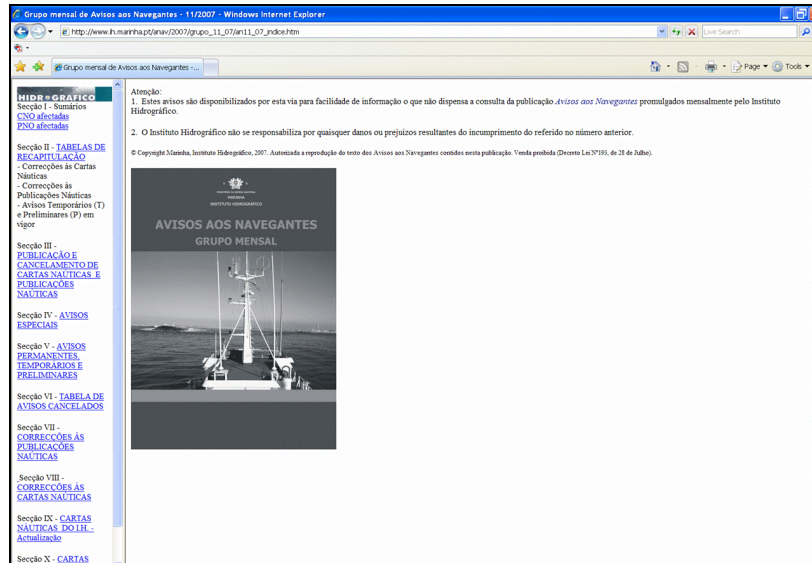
Grupo mensal de Avisos aos Navegantes - 11/2007 - Windows Internet Explorer

http://www.ih.marinha.pt/anav/2007/grupo_11_07/an11_07_indice.htm

Live Search

Grupo mensal de Avisos aos Navegantes -...

Page ▾ Tools ▾

HIDROGRÁFICO

Secção I - Sumários
CNO afectadas
PNO afectadas

Secção II - TABELAS DE RECAPITULAÇÃO
- Correcções às Cartas Náuticas
- Correcções às Publicações Náuticas
- Avisos Temporários (T) e Preliminares (P) em vigor

Secção III - PUBLICAÇÃO E CANCELAMENTO DE CARTAS NÁUTICAS E PUBLICAÇÕES NÁUTICAS

Secção IV - AVISOS ESPECIAIS

Secção V - AVISOS PERMANENTES, TEMPORÁRIOS E PRELIMINARES

Secção VI - TABELA DE AVISOS CANCELADOS

Secção VII - CORRECÇÕES ÀS PUBLICAÇÕES NÁUTICAS

Secção VIII - CORRECÇÕES ÀS CARTAS NÁUTICAS

Secção IX - CARTAS NÁUTICAS DO I.H. - Actualização

Secção X - CARTAS

Atenção:
1. Estes avisos são disponibilizados por esta via para facilidade de informação o que não dispensa a consulta da publicação Avisos aos Navegantes promulgados mensalmente pelo Instituto Hidrográfico.

2. O Instituto Hidrográfico não se responsabiliza por quaisquer danos ou prejuízos resultantes do incumprimento do referido no número anterior.

© Copyright Marinha, Instituto Hidrográfico, 2007. Autorizada a reprodução do texto dos Avisos aos Navegantes contidos nesta publicação. Venda proibida (Decreto Lei Nº193, de 28 de Julho).

MARINHA
INSTITUTO HIDROGRÁFICO

AVISOS AOS NAVEGANTES
GRUPO MENSAL